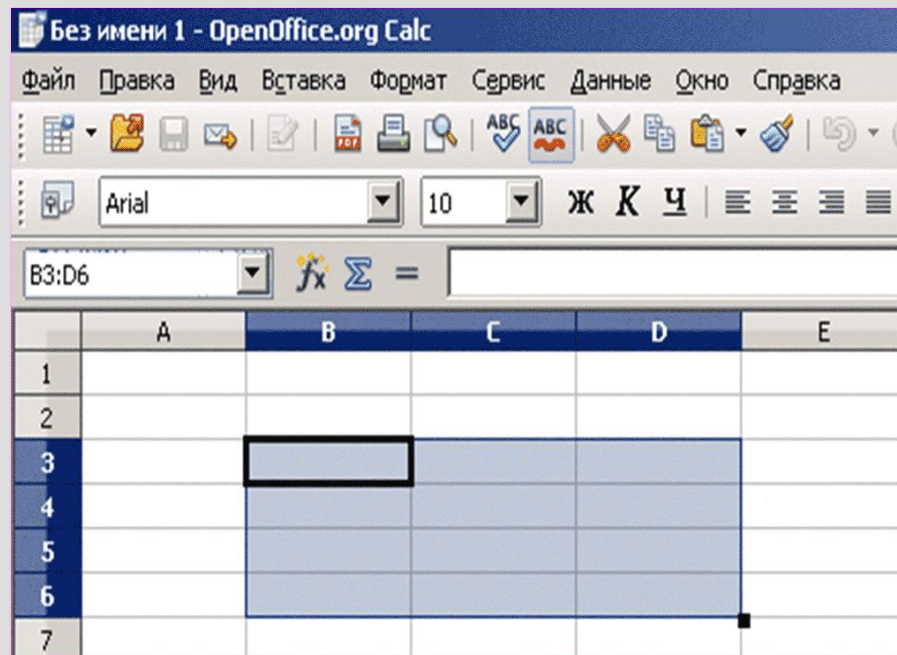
Без имени 1 - OpenOffice.org Calc

Файл Правка Вид Вставка Формат Сервис Данные Окно Справка

Arial 10 Ж К Ч

B3:D6 $\Sigma$ =

| | A | B | C | D | E |
|---|---|---|---|---|---|
| 1 | | | | | |
| 2 | | | | | |
| 3 | | | | | |
| 4 | | | | | |
| 5 | | | | | |
| 6 | | | | | |
| 7 | | | | | |